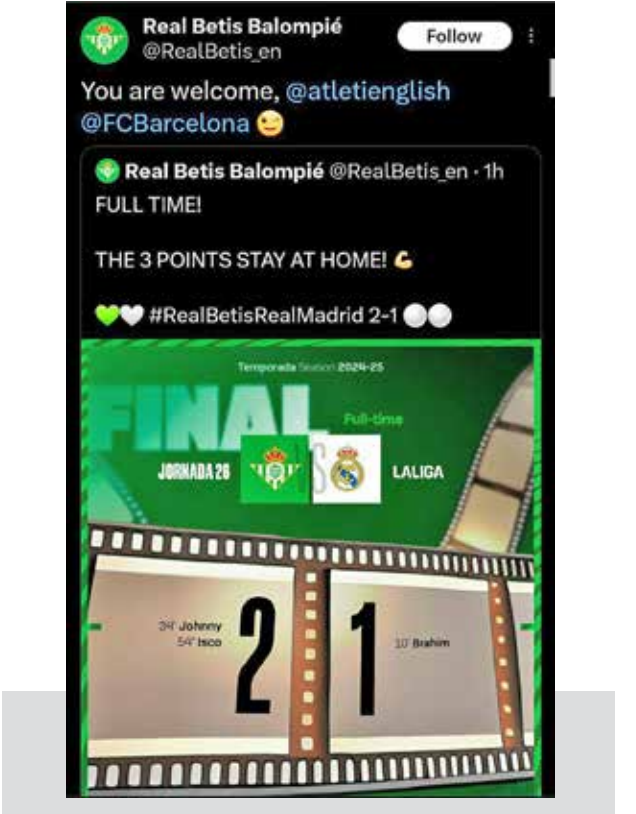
Real Betis Balompié
@RealBetis_en
Follow

You are welcome, @atletienglish @FCBarcelona 😉

Real Betis Balompié @RealBetis_en · 1h
FULL TIME!

THE 3 POINTS STAY AT HOME! 💪

💚🤍 #RealBetisRealMadrid 2-1 ⚪⚪

Temporada Season 2024-25
FINAL
Full-time
JORNADA 26
LALIGA

34' Johnny
54' Isco
2
1
10' Brahim